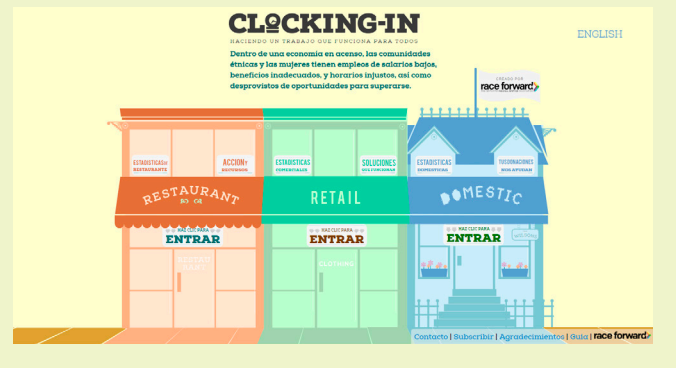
CLOCKING-IN

HACIENDO UN TRABAJO QUE FUNCIONA PARA TODOS

Dentro de una economía en ascenso, las comunidades étnicas y las mujeres tienen empleos de salarios bajos, beneficios inadecuados, y horarios injustos, así como desprovistos de oportunidades para superarse.

ENGLISH

CREADO POR race forward

ESTADÍSTICAS DE RESTAURANTE

ACCIÓN Y SOLUCIONES

ESTADÍSTICAS COMERCIALES

SOLUCIONES SOLUCIONES

ESTADÍSTICAS DOMÉSTICAS

TRABAJADORES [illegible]

RESTAURANT

RETAIL

DOMESTIC

HAZ CLIC PARA ENTRAR

HAZ CLIC PARA ENTRAR

HAZ CLIC PARA ENTRAR

Contacto | Subscribir | Agradecimientos | Guía | race forward